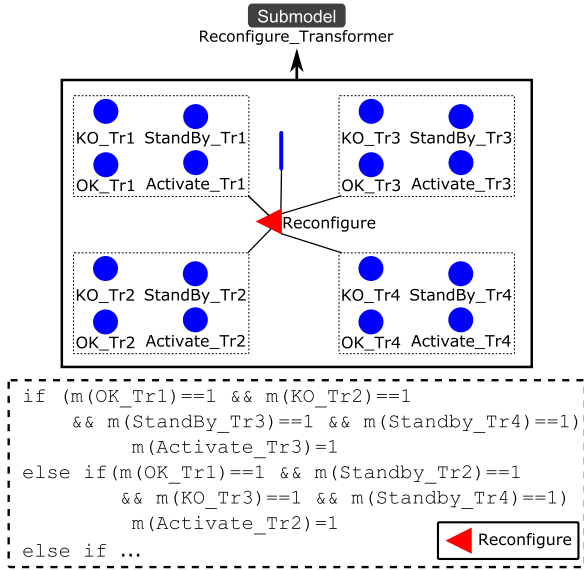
Submodel
Reconfigure_Transformer

KO_Tr1 StandBy_Tr1
OK_Tr1 Activate_Tr1

KO_Tr3 StandBy_Tr3
OK_Tr3 Activate_Tr3

Reconfigure

KO_Tr2 StandBy_Tr2
OK_Tr2 Activate_Tr2

KO_Tr4 StandBy_Tr4
OK_Tr4 Activate_Tr4

if (m(OK_Tr1)==1 && m(KO_Tr2)==1
&& m(StandBy_Tr3)==1 && m(Standby_Tr4)==1)
m(Activate_Tr3)=1
else if(m(OK_Tr1)==1 && m(Standby_Tr2)==1
&& m(KO_Tr3)==1 && m(Standby_Tr4)==1)
m(Activate_Tr2)=1
else if ...

Reconfigure